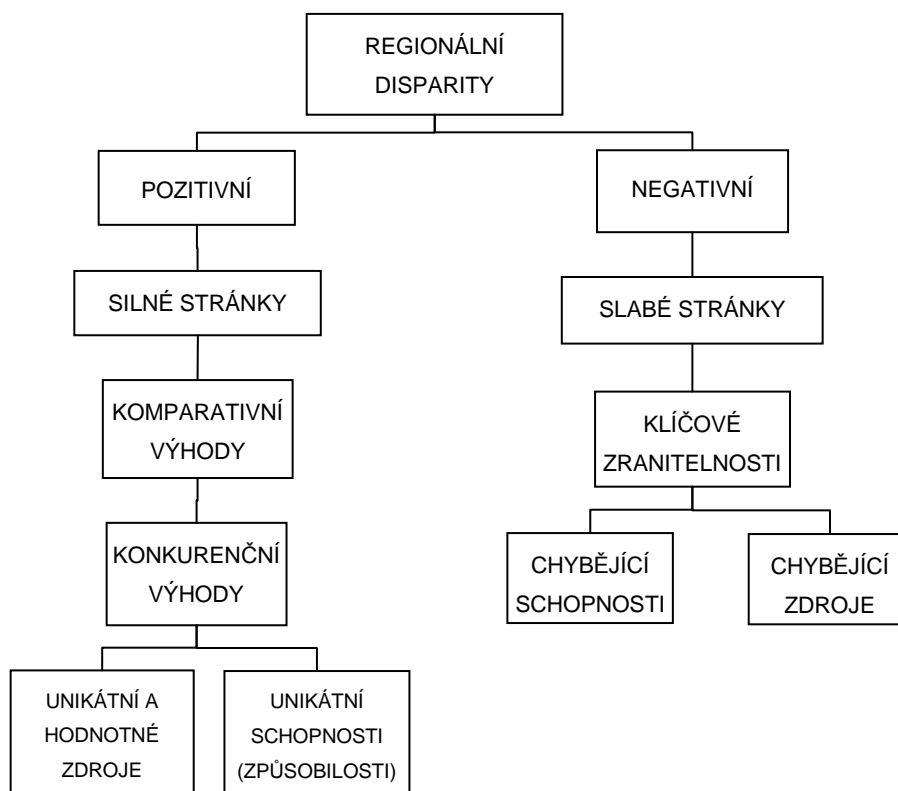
REGIONÁLNÍ DISPARITY

POZITIVNÍ

NEGATIVNÍ

SILNÉ STRÁNKY

SLABÉ STRÁNKY

KOMPARATIVNÍ VÝHODY

KLÍČOVÉ ZRANITELNOSTI

KONKURENČNÍ VÝHODY

CHYBĚJÍCÍ SCHOPNOSTI

CHYBĚJÍCÍ ZDROJE

UNIKÁTNÍ A HODNOTNÉ ZDROJE

UNIKÁTNÍ SCHOPNOSTI (ZPŮSOBILOSTI)